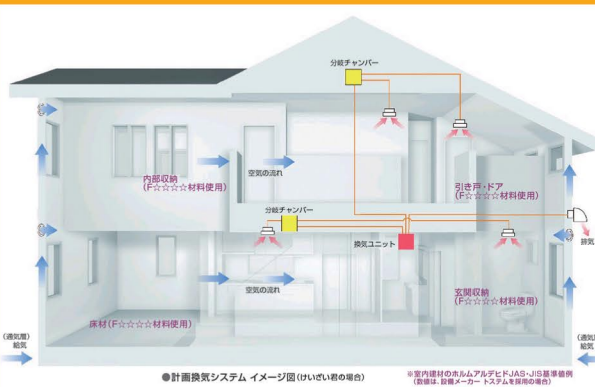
分岐チャンバー

内部収納
(F☆☆☆☆材料使用)

空気の流れ

引き戸・ドア
(F☆☆☆☆材料使用)

分岐チャンバー

換気ユニット

排気

空気の流れ

玄関収納
(F☆☆☆☆材料使用)

床材(F☆☆☆☆材料使用)

(通気用)
給気

(通気用)
給気

●計画換気システム イメージ図(けいざい君の場合)

※室内建材のホルムアルデヒドJAS・JIS基準価例
(数値は、設備メーカー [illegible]を採用の場合)